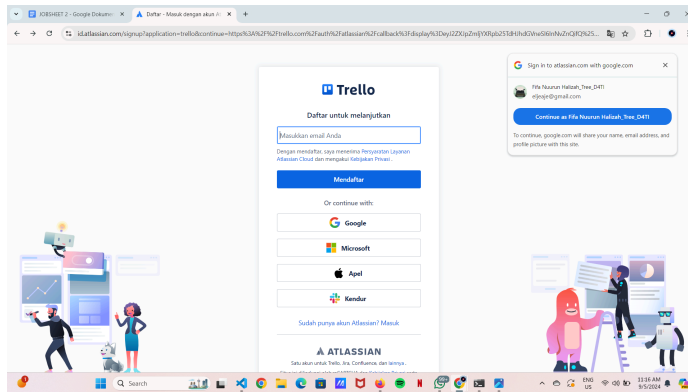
JOBSHEET 2 - Google Dokumen
Daftar - Masuk dengan akun A
id.atlassian.com/signup?application=trello&continue=https%3A%2F%2Ftrello.com%2Fauth%2Fatlassian%2Fcallback%3Fdisplay%3DeyJ2ZXJpZmljYXRpb25TdHJhdGVneSI6InNvZnQifQ%25...

Trello

Daftar untuk melanjutkan

Masukkan email Anda

Dengan mendaftar, saya menerima Persyaratan Layanan Atlassian Cloud dan mengakui Kebijakan Privasi.

Mendaftar

Or continue with:

Google

Microsoft

Apel

Kendur

Sudah punya akun Atlassian? Masuk

ATLASSIAN

Satu akun untuk Trello, Jira, Confluence, dan lainnya.

Sign in to atlassian.com with google.com

Fifa Nuurun Halizah_Tree_D411
elljeje@gmail.com

Continue as Fifa Nuurun Halizah_Tree_D411

To continue, google.com will share your name, email address, and profile picture with this site.

Search

ENG US
12:16 AM
9/5/2024